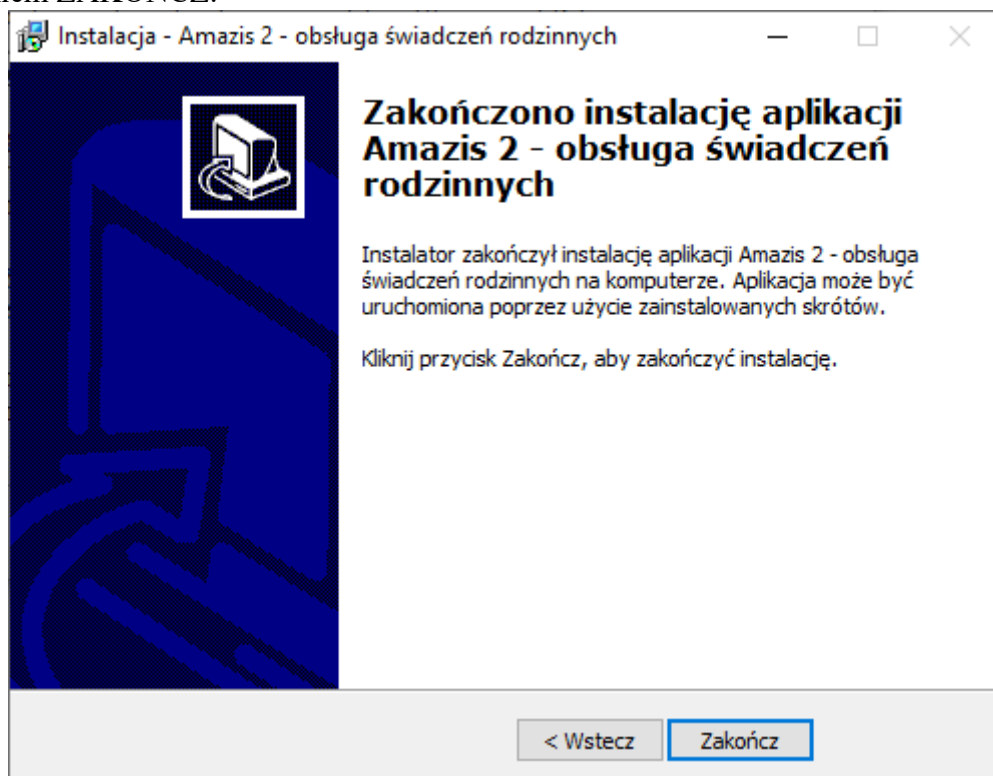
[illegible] ZAKOŃCZ.

Instalacja - Amazis 2 - obsługa świadczeń rodzinnych

Zakończono instalację aplikacji Amazis 2 - obsługa świadczeń rodzinnych

Instalator zakończył instalację aplikacji Amazis 2 - obsługa świadczeń rodzinnych na komputerze. Aplikacja może być uruchomiona poprzez użycie zainstalowanych skrótów.

Kliknij przycisk Zakończ, aby zakończyć instalację.

< Wstecz

Zakończ